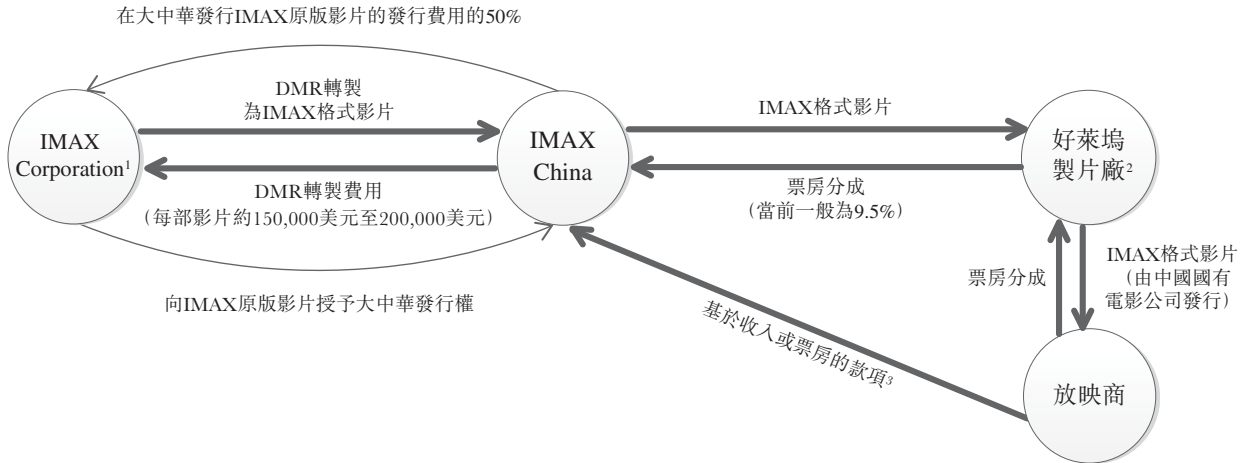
在大中華發行IMAX原版影片的發行費用的50%

DMR轉製
為IMAX格式影片

IMAX Corporation$^1$

DMR轉製費用
（每部影片約150,000美元至200,000美元）

向IMAX原版影片授予大中華發行權

IMAX China

IMAX格式影片

票房分成
（當前一般為9.5%）

好萊塢製片廠$^2$

IMAX格式影片
（由中國國有電影公司發行）

票房分成

基於收入或票房的款項$^3$

放映商